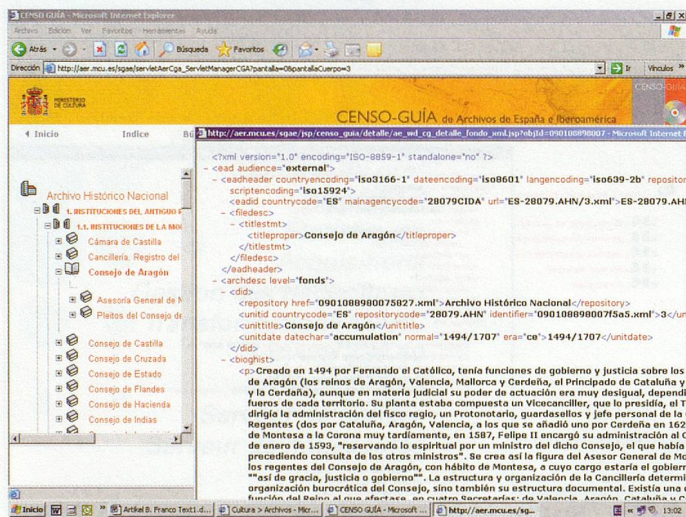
CENSO GUÍA - Microsoft Internet Explorer

Archivo Edición Ver Favoritos Herramientas Ayuda

Atrás Búsqueda Favoritos

Dirección http://aer.mcu.es/sgae/servletAerCga_ServletManagerCGA?pantalla=0&pantallaCuerpo=3

Ir Vínculos

MINISTERIO DE CULTURA

CENSO-GUÍA de Archivos de España e Iberoamérica

Inicio Indice Bú

Archivo Histórico Nacional
1. INSTITUCIONES DEL ANTIGUO R
1.1. INSTITUCIONES DE LA MO
Cámara de Castilla
Cancillería. Registro del
Consejo de Aragón
Assoria General de N
Pleitos del Consejo de
Consejo de Castilla
Consejo de Cruzada
Consejo de Estado
Consejo de Flandes
Consejo de Hacienda
Consejo de Indias

http://aer.mcu.es/sgae/jsp/censo_guia/detalle/ae_wd_cg_detalle_fondo_xml.jsp?objId=090108898007 - Microsoft Internet E

<?xml version="1.0" encoding="ISO-8859-1" standalone="no" ?>
- <ead audience="external">
- <eadheader countryencoding="iso3166-1" dateencoding="iso8601" langencoding="iso639-2b" repositor scriptencoding="iso15924">
<eadid countrycode="ES" mainagencycode="28079CIDA" url="ES-28079.AHN/3.xml">ES-28079.AHI
- <filedesc>
- <titlestmt>
<titleproper>Consejo de Aragón</titleproper>
</titlestmt>
</filedesc>
</eadheader>
- <archdesc level="fonds">
- <did>
<repository href="0901088980075027.xml">Archivo Histórico Nacional</repository>
<unitid countrycode="ES" repositorycode="28079.AHN" identifier="090108898007f5a5.xml">3</un
<unittitle>Consejo de Aragón</unittitle>
<unitdate datechar="accumulation" normal="1494/1707" era="ce">1494/1707</unitdate>
</did>
- <bioghist>
<p>Creado en 1494 por Fernando el Católico, tenía funciones de gobierno y justicia sobre los de Aragón (los reinos de Aragón, Valencia, Mallorca y Cerdeña, el Principado de Cataluña y y la Cerdaña), aunque en materia judicial su poder de actuación era muy desigual, dependi fuero de cada territorio. Su planta estaba compuesta un Vicecanciller, que lo presidía, el T dirigía la administración del fisco regio, un Protonotario, guardasellos y jefe personal de la Regentes (dos por Cataluña, Aragón, Valencia, a los que se añadió uno por Cerdeña en 162 de Montesa a la Corona muy tardíamente, en 1587, Felipe II encargó su administración al C de enero de 1593, "reservando lo espiritual por un ministro del dicho Consejo, el que había precediendo consulta de los otros ministros". Se creó así la figura del Asesor General de Mo los regentes del Consejo de Aragón, con hábito de Montesa, a cuyo cargo estaría el gobiern ""así de gracia, justicia o gobierno"". La estructura y organización de la Cancillería determi organización burocrática del Consejo, sino también su estructura documental. Existía una función del Reino al que afectase, en cuatro Secretarías: de Valencia, Aragón, Cataluña y C

Inicio Artikel B. Franco Text1.d... Cultura > Archivos - Micr... CENSO GUÍA - Microsoft ... http://aer.mcu.es/sg... 13:02